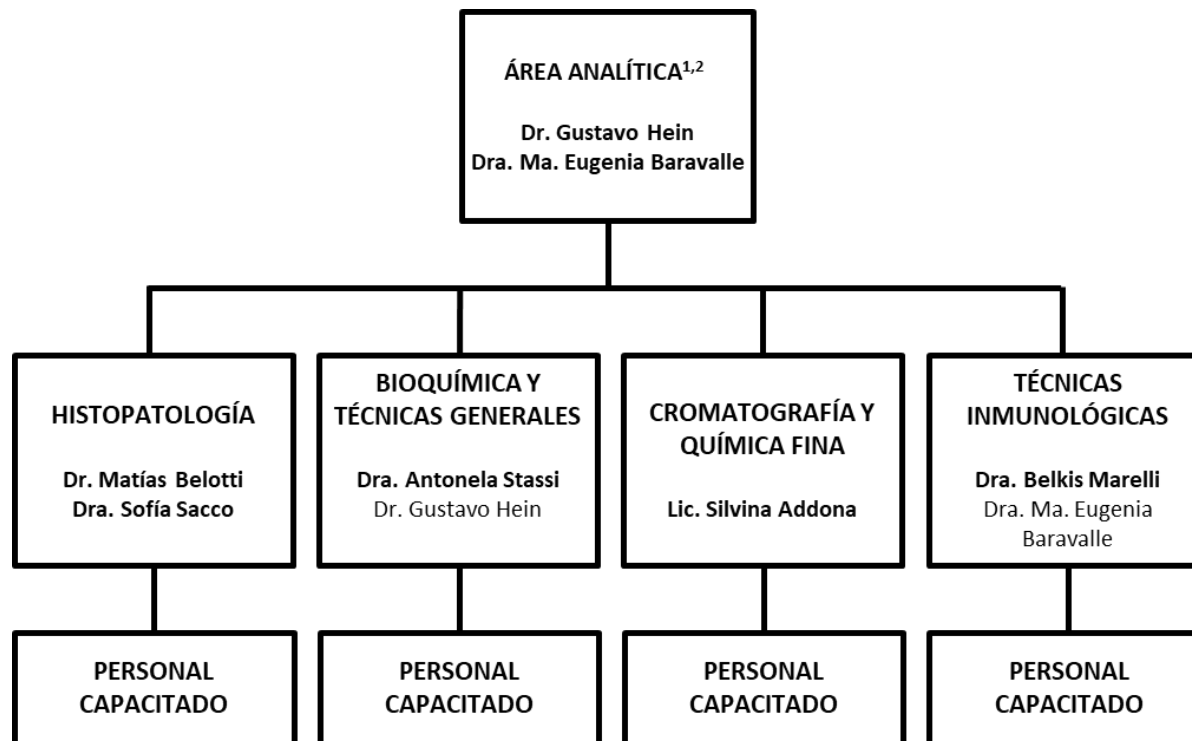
ÁREA ANALÍTICA$^{1,2}$

Dr. Gustavo Hein
Dra. Ma. Eugenia Baravalle

HISTOPATOLOGÍA

Dr. Matías Belotti
Dra. Sofía Sacco

PERSONAL CAPACITADO

BIOQUÍMICA Y TÉCNICAS GENERALES

Dra. Antonela Stassi
Dr. Gustavo Hein

PERSONAL CAPACITADO

CROMATOGRAFÍA Y QUÍMICA FINA

Lic. Silvina Addona

PERSONAL CAPACITADO

TÉCNICAS INMUNOLÓGICAS

Dra. Belkis Marelli
Dra. Ma. Eugenia Baravalle

PERSONAL CAPACITADO